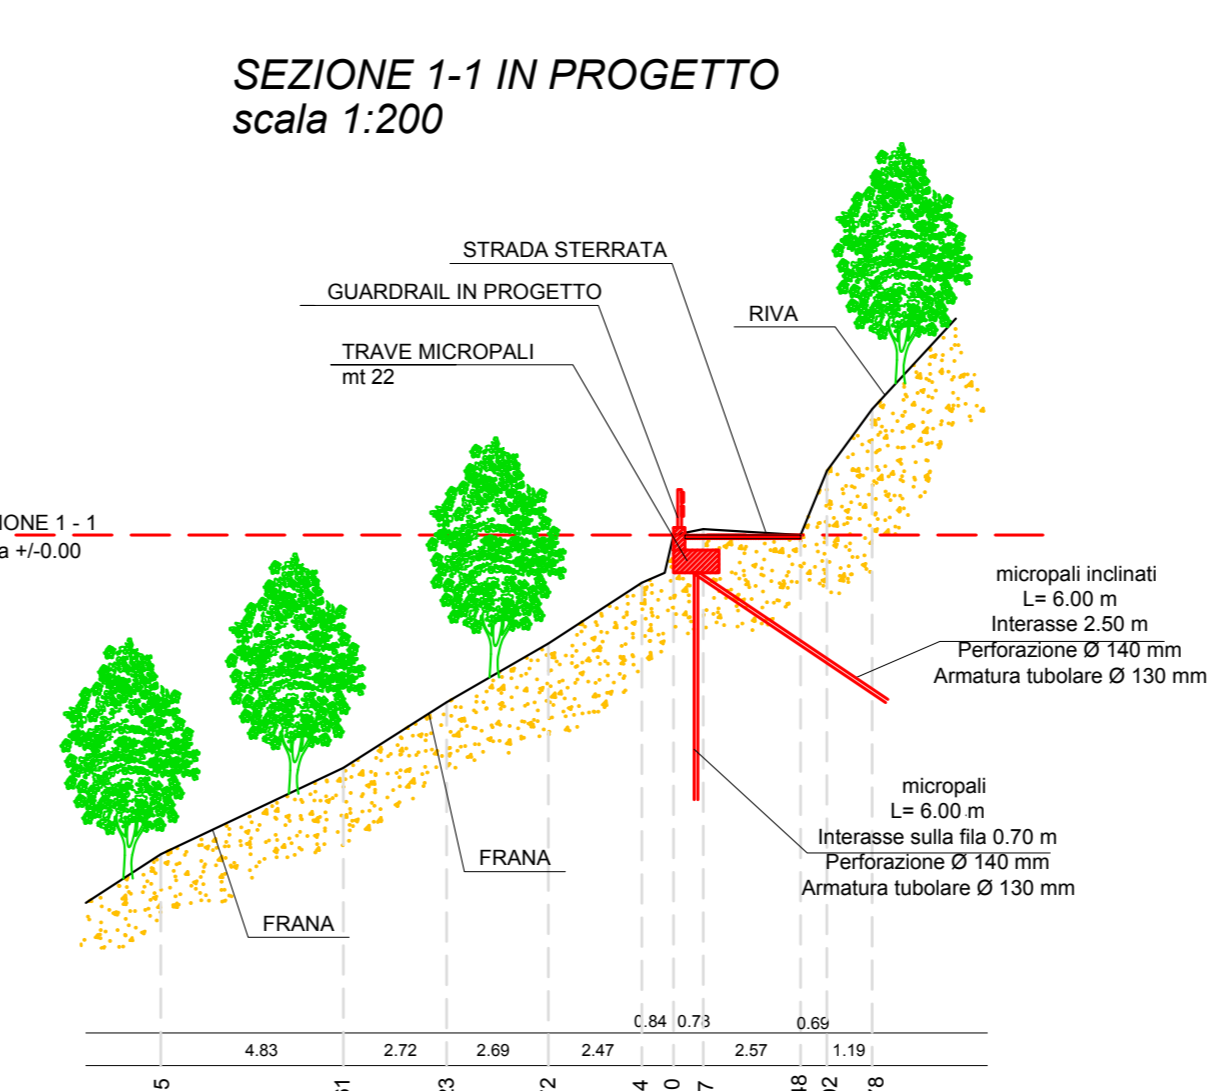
SEZIONE 1-1 IN PROGETTO
scala 1:200

STRADA STERRATA
GUARDRAIL IN PROGETTO
RIVA
TRAVE MICROPALI
mt 22

IONE 1 - 1
a +/-0.00

micropali inclinati
L= 6.00 m
Interasse 2.50 m
Perforazione Ø 140 mm
Armatura tubolare Ø 130 mm

micropali
L= 6.00 m
Interasse sulla fila 0.70 m
Perforazione Ø 140 mm
Armatura tubolare Ø 130 mm

FRANA
FRANA

| 4.83 | 2.72 | 2.69 | 2.47 | 0.84 | 0.73 | 2.57 | 0.69 | 1.19 |
|---|---|---|---|---|---|---|---|---|

5 1 3 2 4 0 7 8 2 8